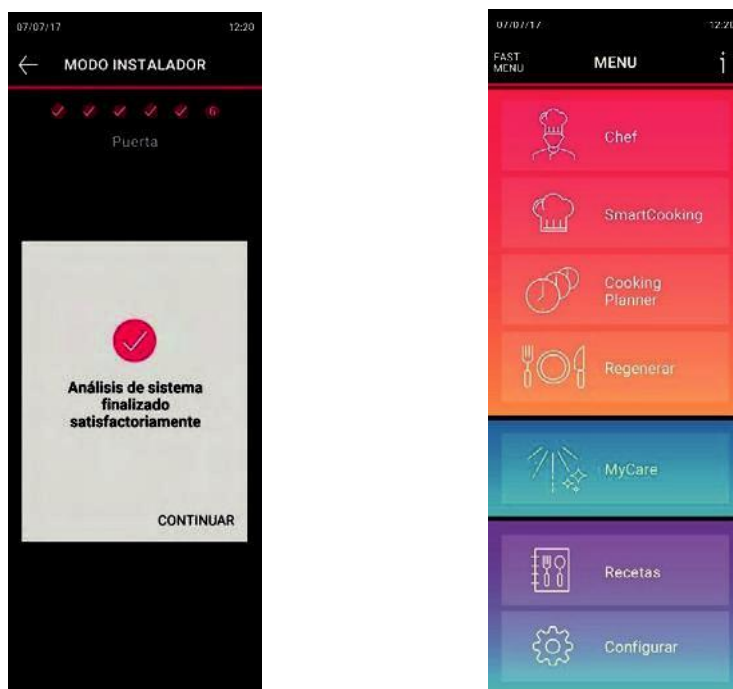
07/07/17 12:20

MODO INSTALADOR

6

Puerta

Análisis de sistema finalizado satisfactoriamente

CONTINUAR

07/07/17 12:20

FAST MENU

MENU

i

Chef

SmartCooking

Cooking Planner

Regenerar

MyCare

Recetas

Configurar